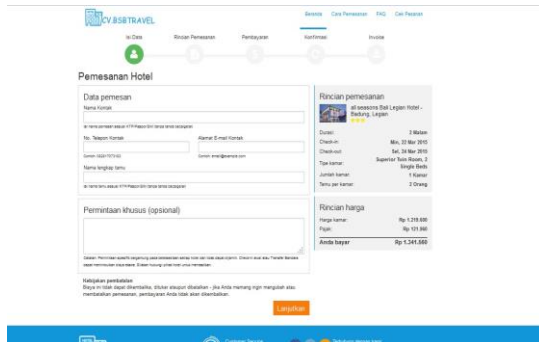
CV.BSBTRAVEL

Beranda Cara Pemesanan FAQ Cek Pesanan

Isi Data Rincian Pemesanan Pembayaran Konfirmasi Invoice

Pemesanan Hotel

Data pemesan

Nama Kontak

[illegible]

No. Telepon Kontak

Alamat E-mail Kontak

Contoh: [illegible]

Contoh: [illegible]

Nama lengkap tamu

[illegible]

Permintaan khusus (opsional)

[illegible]

Kebijakan pembatalan

Biaya ini tidak dapat dikembalika, ditukar ataupun dibatalkan - jika Anda memang ingin mengubah atau membatalkan pemesanan, pembayaran Anda tidak akan dikembalikan.

Lanjutkan

Rincian pemesanan

all seasons Bali Legian Hotel - Badung, Legian

Durasi: 2 Malam

Check-in: Mon, 23 Mar 2015

Check-out: Sat, 24 Mar 2015

Tipe kamar: Superior Twin Room, 2 Single Beds

Jumlah kamar: 1 Kamar

Tamu per kamar: 2 Orang

Rincian harga

Harga kamar: Rp 1.219.680

Pajak: Rp 121.980

Anda bayar Rp 1.341.660